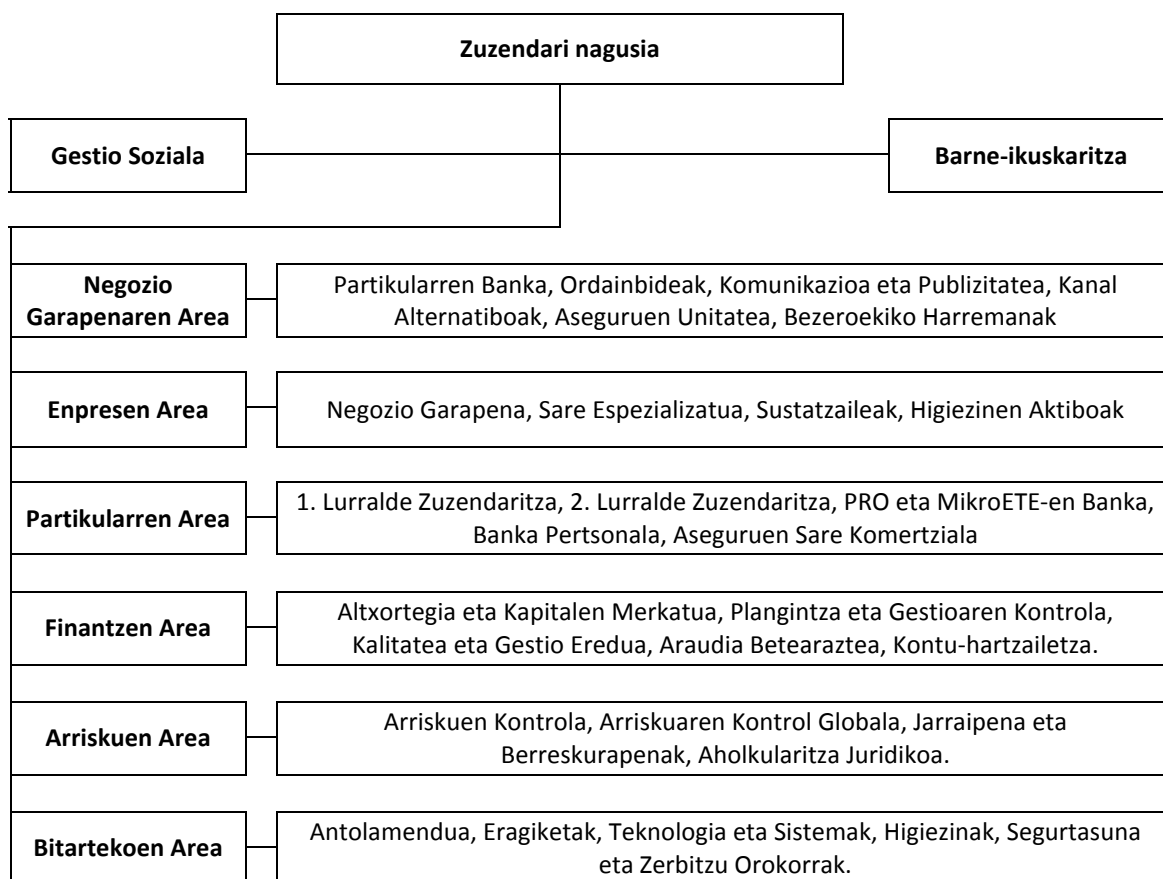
Zuzendari nagusia

Gestio Soziala

Barne-ikuskaritza

Negozio Garapenaren Area

Partikularren Banka, Ordainbideak, Komunikazioa eta Publizitatea, Kanal Alternatiboak, Aseguruen Unitatea, Bezeroekiko Harremanak

Enpresen Area

Negozio Garapena, Sare Espezializatua, Sustatzaileak, Higiezinen Aktiboak

Partikularren Area

1. Lurralde Zuzendaritza, 2. Lurralde Zuzendaritza, PRO eta MikroETE-en Banka, Banka Pertsonala, Aseguruen Sare Komertziala

Finantzen Area

Altxortegia eta Kapitalen Merkatua, Plangintza eta Gestioaren Kontrola, Kalitatea eta Gestio Eredua, Araudia Betearaztea, Kontu-hartzailetza.

Arriskuen Area

Arriskuen Kontrola, Arriskuaren Kontrol Globala, Jarraipena eta Berreskurapenak, Aholkularitza Juridikoa.

Bitartekoen Area

Antolamendua, Eragiketak, Teknologia eta Sistemak, Higiezinak, Segurtasuna eta Zerbitzu Orokorrak.